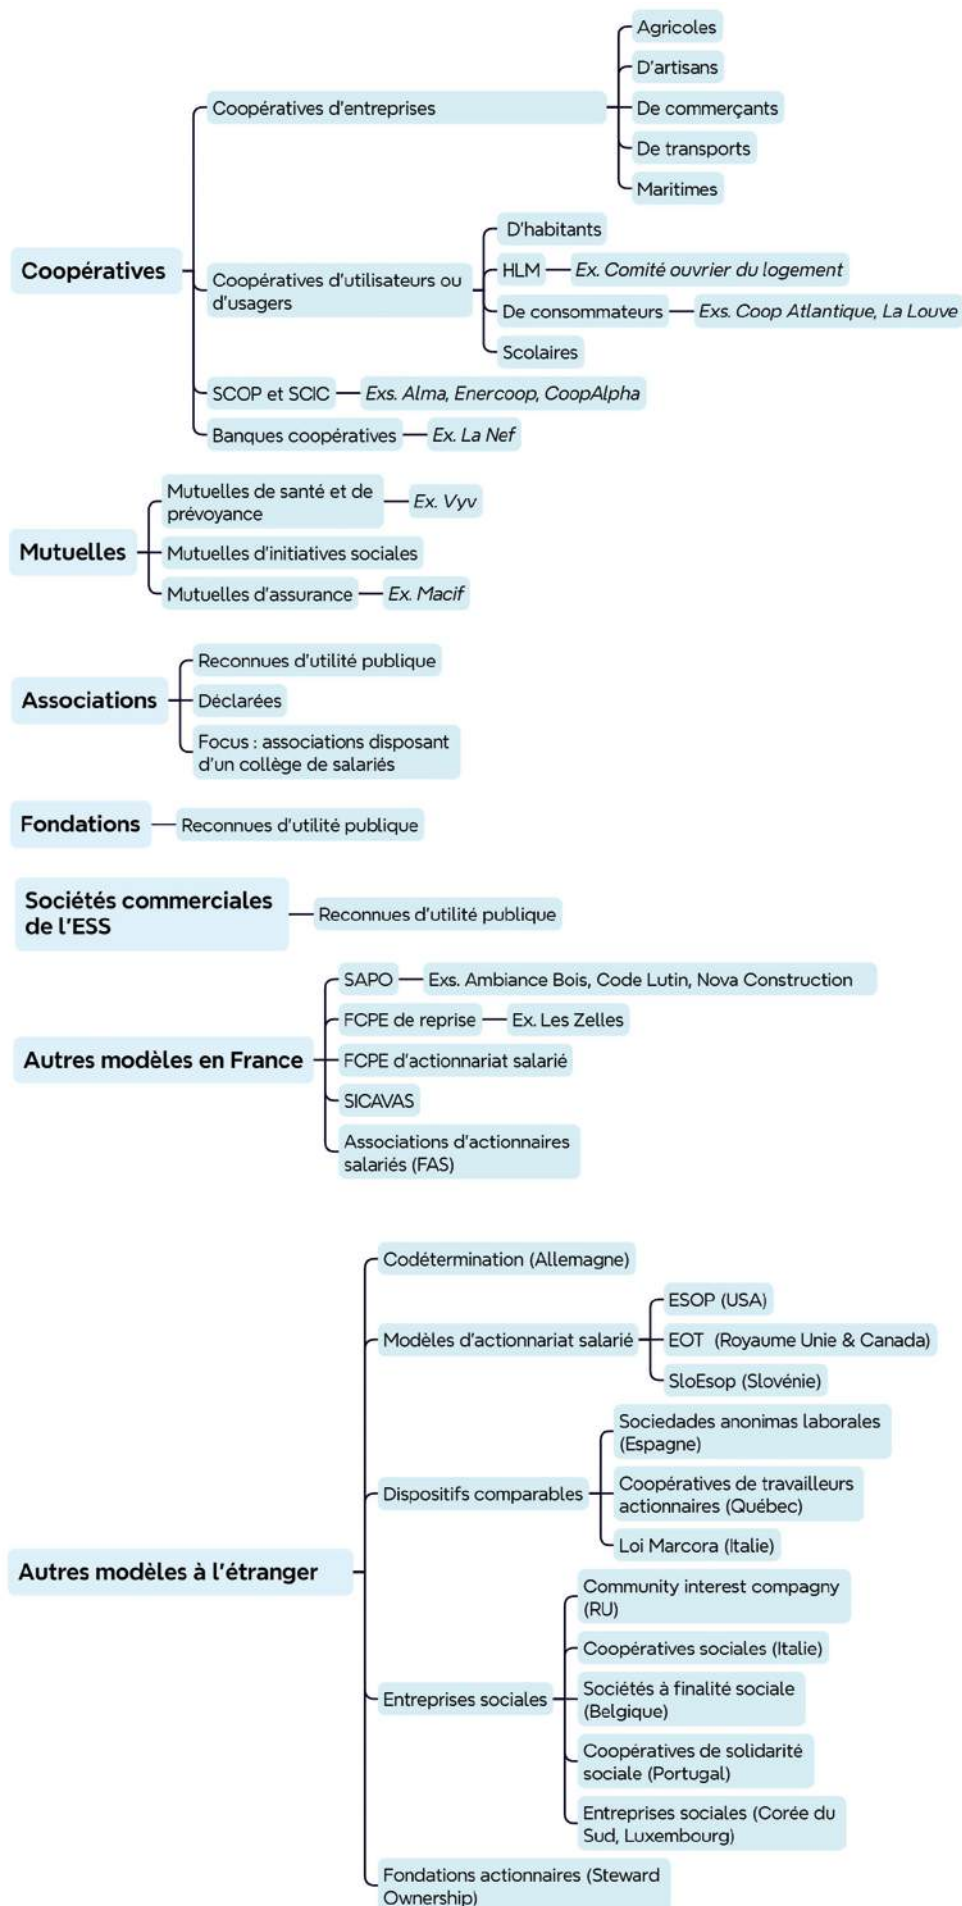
Coopératives

Coopératives d'entreprises

Agricoles

D'artisans

De commerçants

De transports

Maritimes

Coopératives d'utilisateurs ou d'usagers

D'habitants

HLM — Ex. Comité ouvrier du logement

De consommateurs — Exs. Coop Atlantique, La Louve

Scolaires

SCOP et SCIC — Exs. Alma, Enercoop, CoopAlpha

Banques coopératives — Ex. La Nef

Mutuelles

Mutuelles de santé et de prévoyance — Ex. Vyv

Mutuelles d'initiatives sociales

Mutuelles d'assurance — Ex. Macif

Associations

Reconnues d'utilité publique

Déclarées

Focus : associations disposant d'un collège de salariés

Fondations — Reconnues d'utilité publique

Sociétés commerciales de l'ESS — Reconnues d'utilité publique

Autres modèles en France

SAPO — Exs. Ambiance Bois, Code Lutin, Nova Construction

FCPE de reprise — Ex. Les Zelles

FCPE d'actionnariat salarié

SICAVAS

Associations d'actionnaires salariés (FAS)

Autres modèles à l'étranger

Codétermination (Allemagne)

Modèles d'actionnariat salarié

ESOP (USA)

EOT (Royaume Unie & Canada)

SloEsop (Slovénie)

Dispositifs comparables

Sociedades anonimas laborales (Espagne)

Coopératives de travailleurs actionnaires (Québec)

Loi Marcora (Italie)

Entreprises sociales

Community interest compagny (RU)

Coopératives sociales (Italie)

Sociétés à finalité sociale (Belgique)

Coopératives de solidarité sociale (Portugal)

Entreprises sociales (Corée du Sud, Luxembourg)

Fondations actionnaires (Steward Ownership)